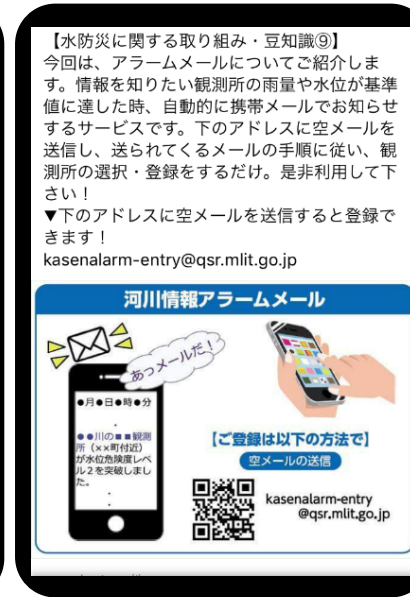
【水防災に関する取り組み・豆知識⑨】
今回は、アラームメールについてご紹介します。情報を知りたい観測所の雨量や水位が基準値に達した時、自動的に携帯メールでお知らせするサービスです。下のアドレスに空メールを送信し、送られてくるメールの手順に従い、観測所の選択・登録をするだけ。是非利用して下さい！
▼下のアドレスに空メールを送信すると登録できます！
kasenalarm-entry@qsr.mlit.go.jp

河川情報アラームメール

あっメールだ！

●月●日●時●分

●●川の■■観測所（××町付近）が水位危険度レベル2を突破しました。

【ご登録は以下の方法で】

空メールの送信

kasenalarm-entry
@qsr.mlit.go.jp